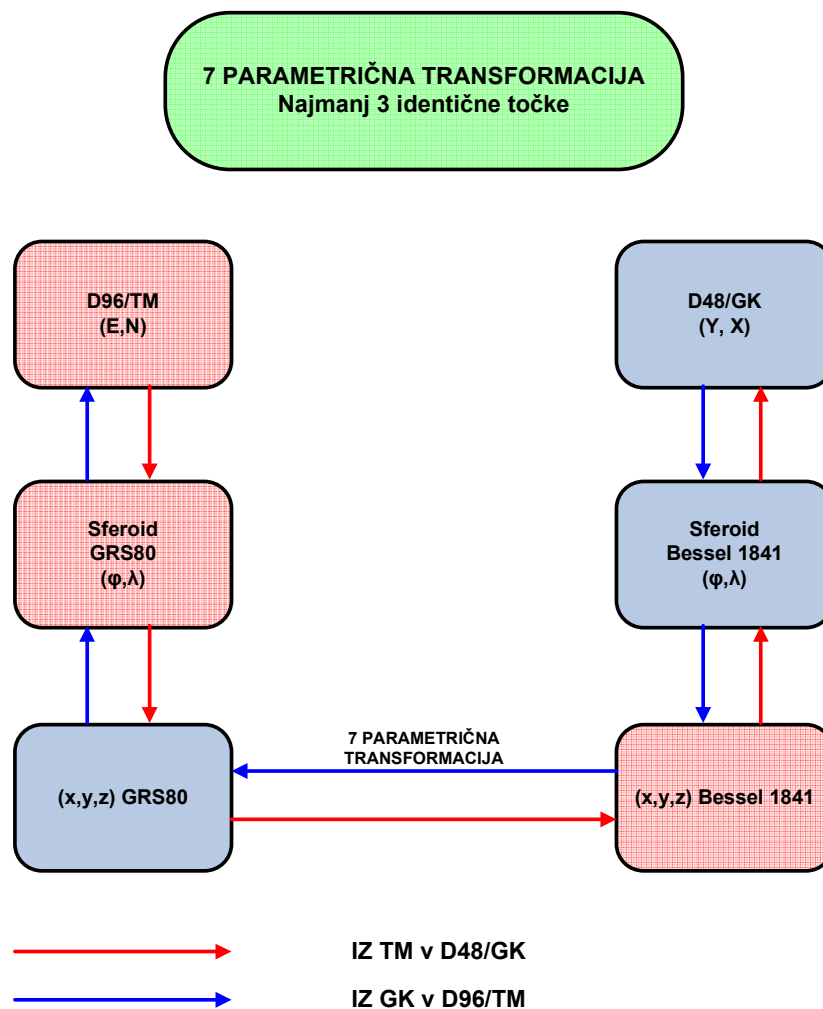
7 PARAMETRIČNA TRANSFORMACIJA
Najmanj 3 identične točke

D96/TM
(E,N)

D48/GK
(Y, X)

Sferoid
GRS80
(φ,λ)

Sferoid
Bessel 1841
(φ,λ)

7 PARAMETRIČNA TRANSFORMACIJA

(x,y,z) GRS80

(x,y,z) Bessel 1841

IZ TM v D48/GK

IZ GK v D96/TM